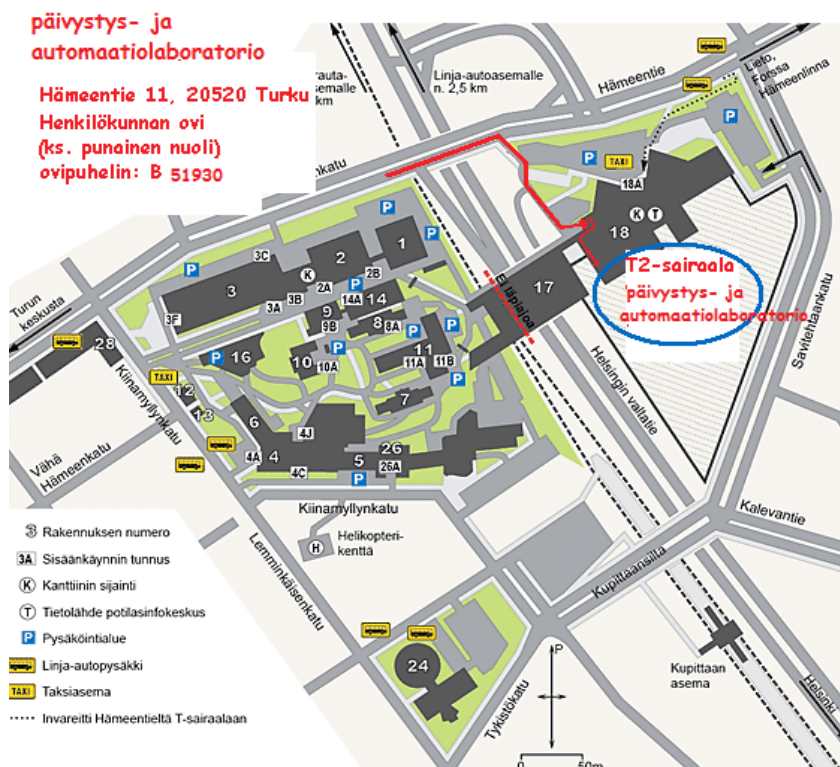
päivystys- ja automaatiolaboratorio

Hämeentie 11, 20520 Turku
Henkilökunnan ovi
(ks. punainen nuoli)
ovipuhelin: B 51930

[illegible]rauta-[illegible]malle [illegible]km

Linja-autoasemalle n. 2,5 km

Hämeentie

Lieto, Forssa Hämeenlinna

P

TAXI

18A

K T

18

T2-sairaala päivystys- ja automaatiolaboratorio

Savitehtaankatu

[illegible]nkatu

Turun keskusta

28

3C

3

3F

3B

3A

2

K

2A

2B

14A

14

1

P

P

P

9

9B

8

8A

P

P

P

16

10

10A

11

11A

11B

P

17

Ei läpiajoa

Helsingin valtatie

TAXI

12

13

6

7

4J

4A

4

4C

5

26

26A

Kiinamyllynkatu

Vähä Hämeenkatu

Kiinamyllynkatu

Helikopterikenttä

H

Lemminkäisenkatu

Kalevantie

Kupittaansilta

Kupittaan asema

Helsinki

24

Tykistökatu

P

50m

3 Rakennuksen numero
3A Sisäänkäynnin tunnus
K Kanttiinin sijainti
T Tietolähde potilasinfokeskus
P Pysäköintialue
Linja-autopysäkki
TAXI Taksiasema
Invareitti Hämeentieltä T-sairaalaan